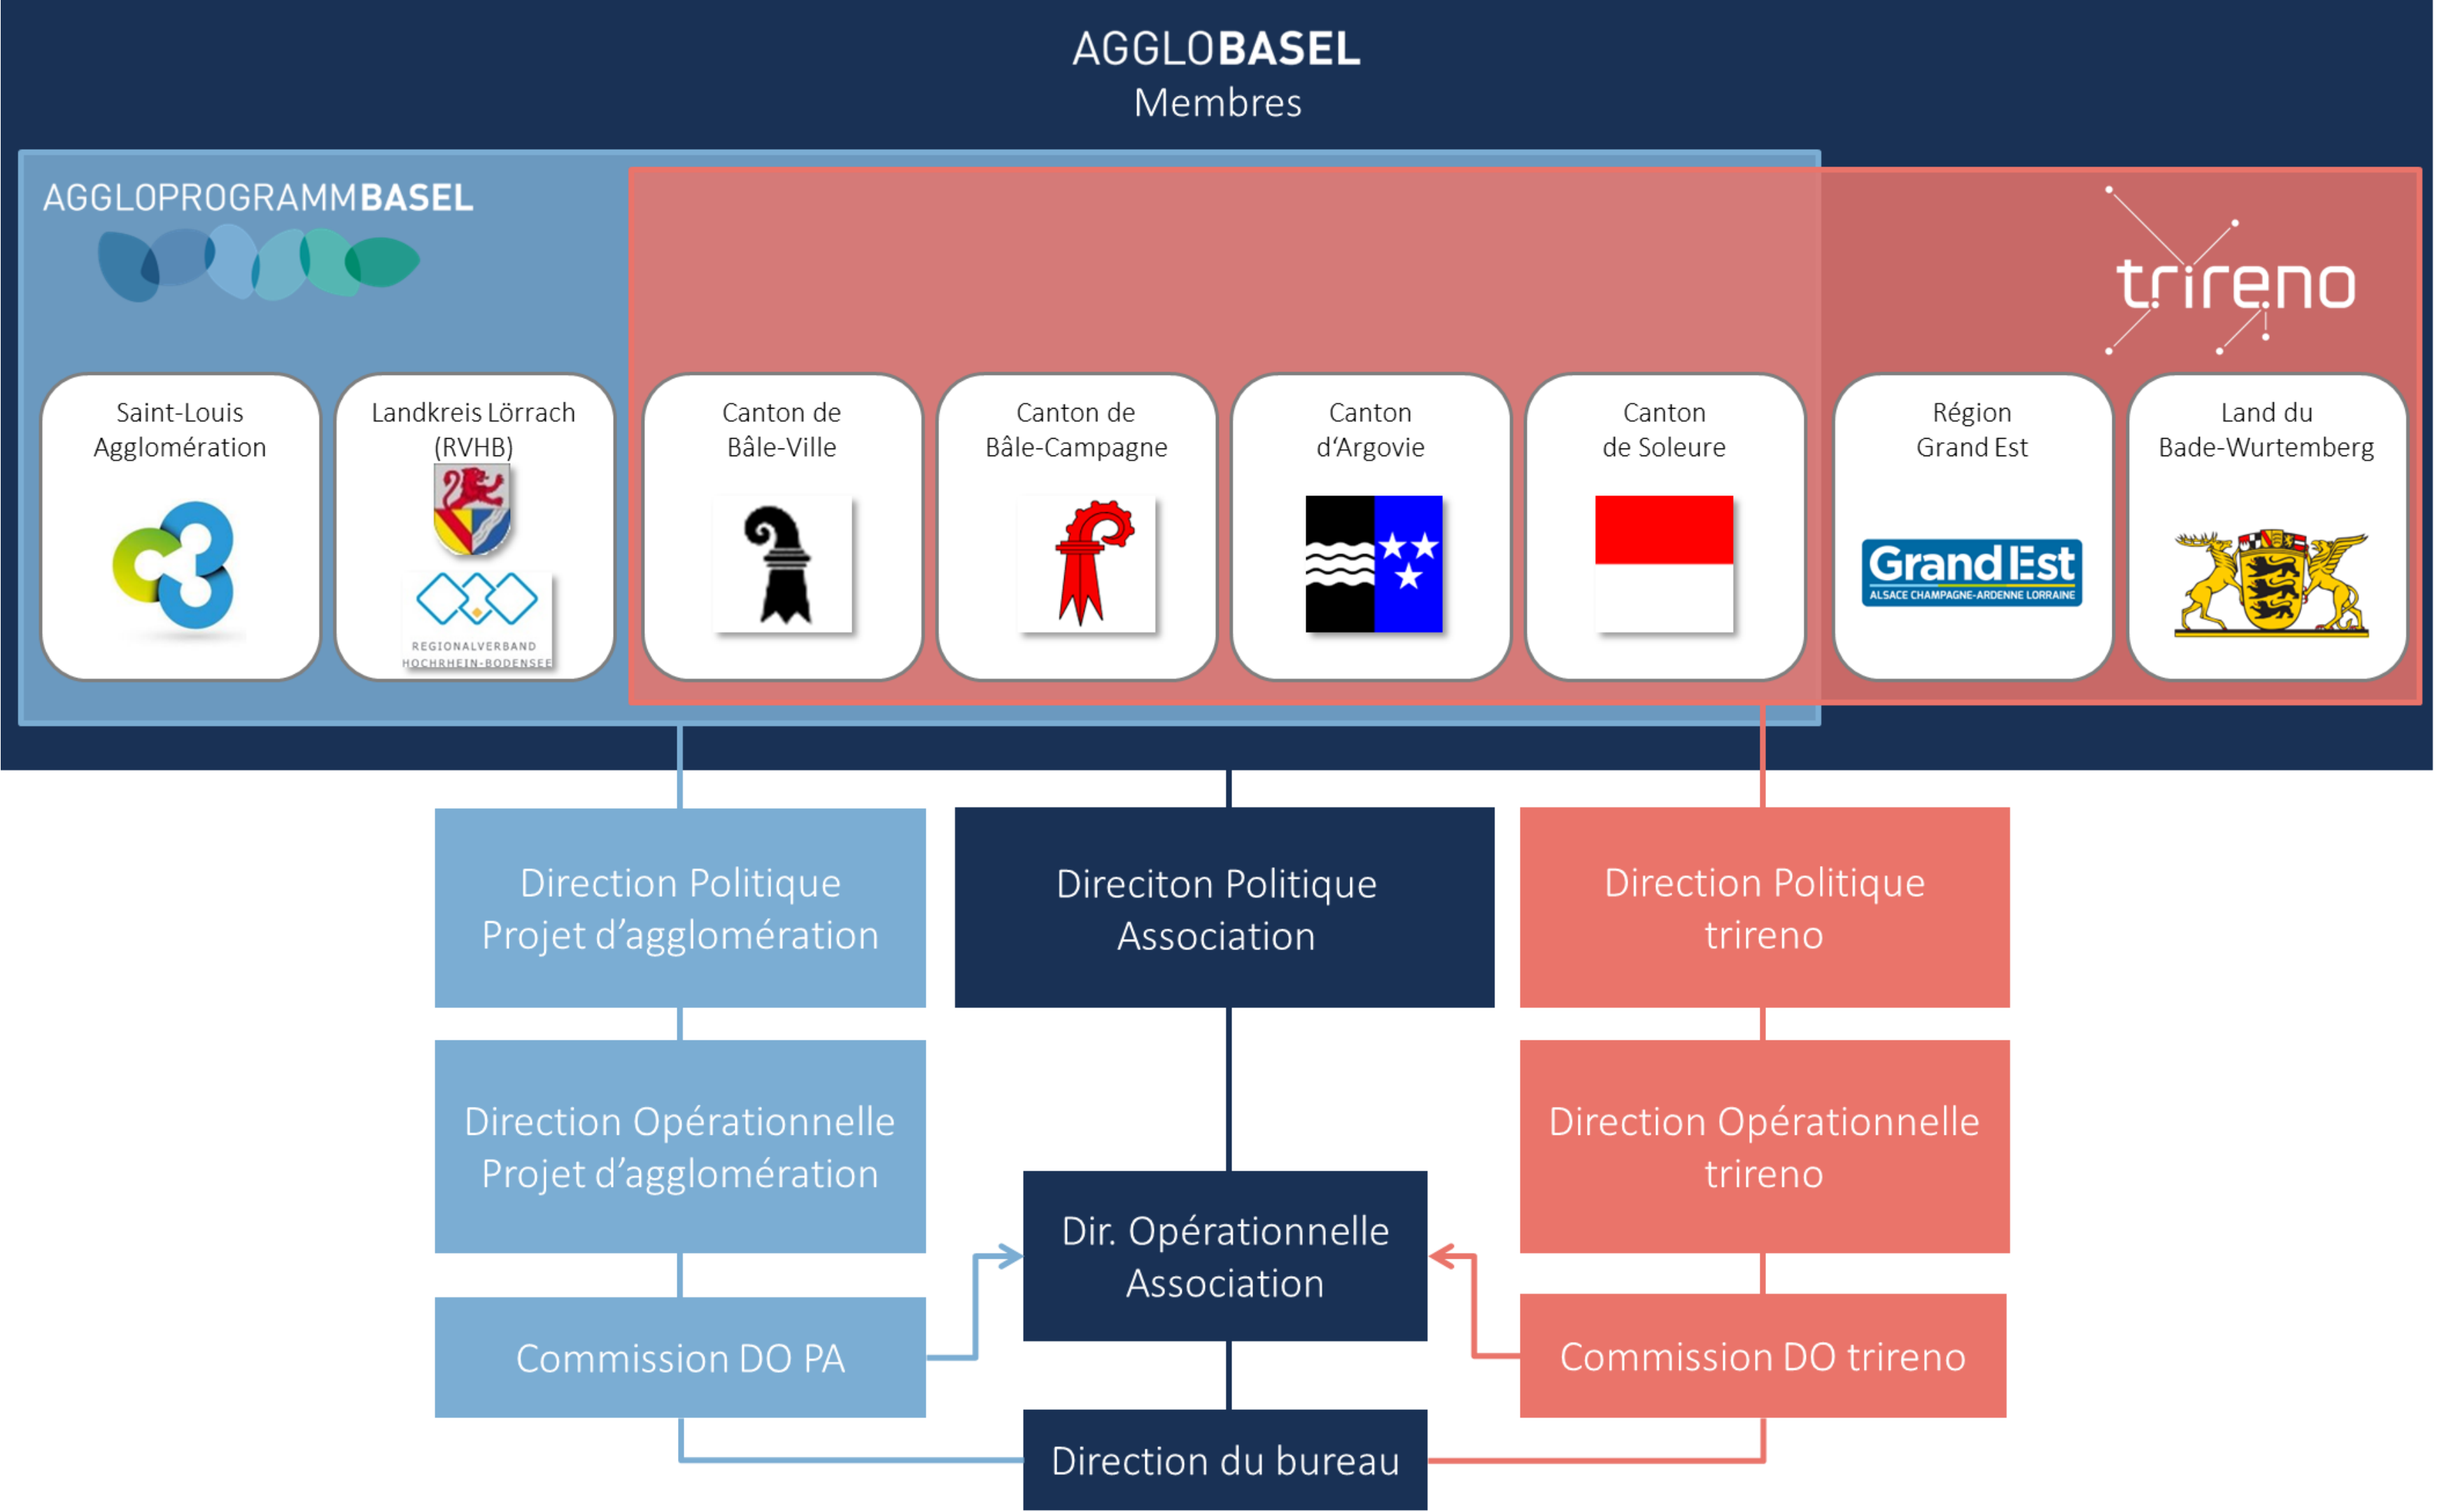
AGGLOBASEL
Membres

AGGLOPROGRAMMBASEL

trireno

Saint-Louis Agglomération

Landkreis Lörrach (RVHB)

REGIONALVERBAND HOCHRHEIN-BODENSEE

Canton de Bâle-Ville

Canton de Bâle-Campagne

Canton d'Argovie

Canton de Soleure

Région Grand Est

Grand Est
ALSACE CHAMPAGNE-ARDENNE LORRAINE

Land du Bade-Wurtemberg

Direction Politique Projet d'agglomération

Direciton Politique Association

Direction Politique trireno

Direction Opérationnelle Projet d'agglomération

Direction Opérationnelle trireno

Dir. Opérationnelle Association

Commission DO PA

Commission DO trireno

Direction du bureau